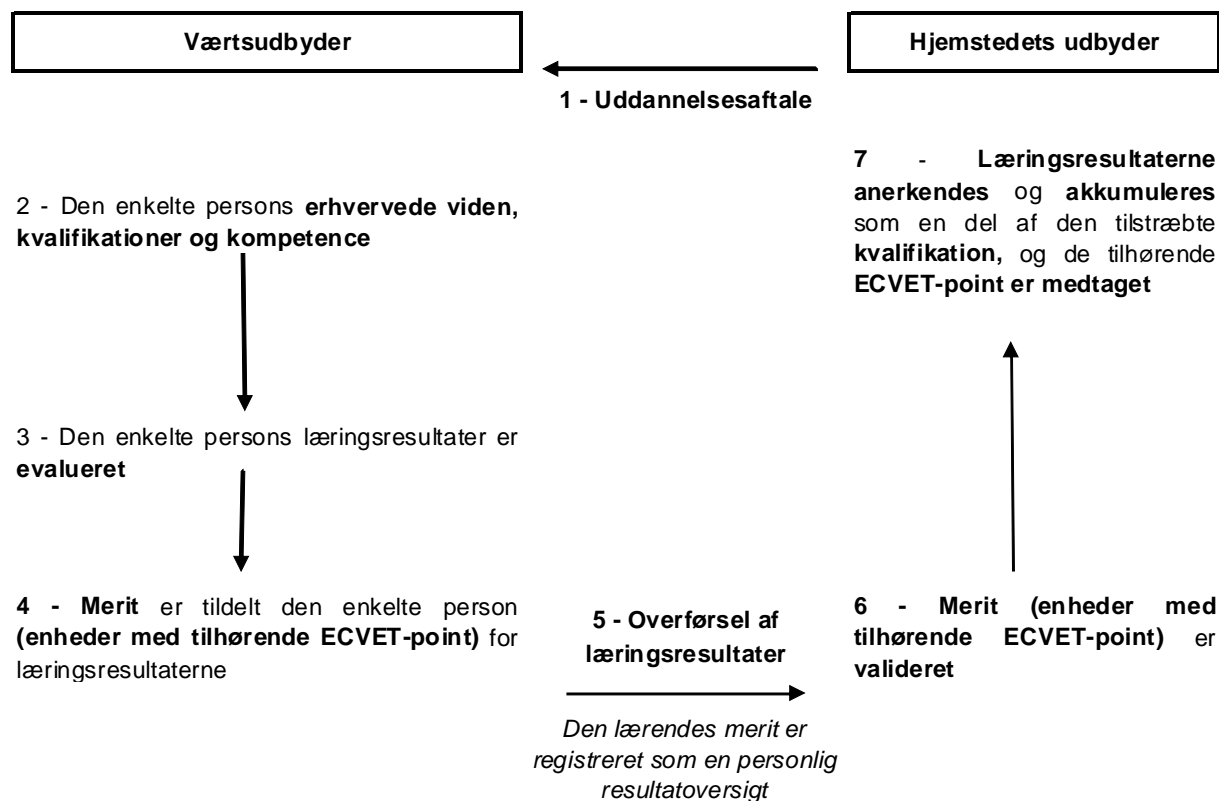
Værtsudbyder

Hjemstedets udbyder

1 - Uddannelsesaftale

2 - Den enkelte persons erhvervede viden, kvalifikationer og kompetence

7 - Læringsresultaterne anerkendes og akkumuleres som en del af den tilstræbte kvalifikation, og de tilhørende ECVET-point er medtaget

3 - Den enkelte persons læringsresultater er evalueret

4 - Merit er tildelt den enkelte person (enheder med tilhørende ECVET-point) for læringsresultaterne

5 - Overførsel af læringsresultater

Den lærendes merit er registreret som en personlig resultatoversigt

6 - Merit (enheder med tilhørende ECVET-point) er valideret